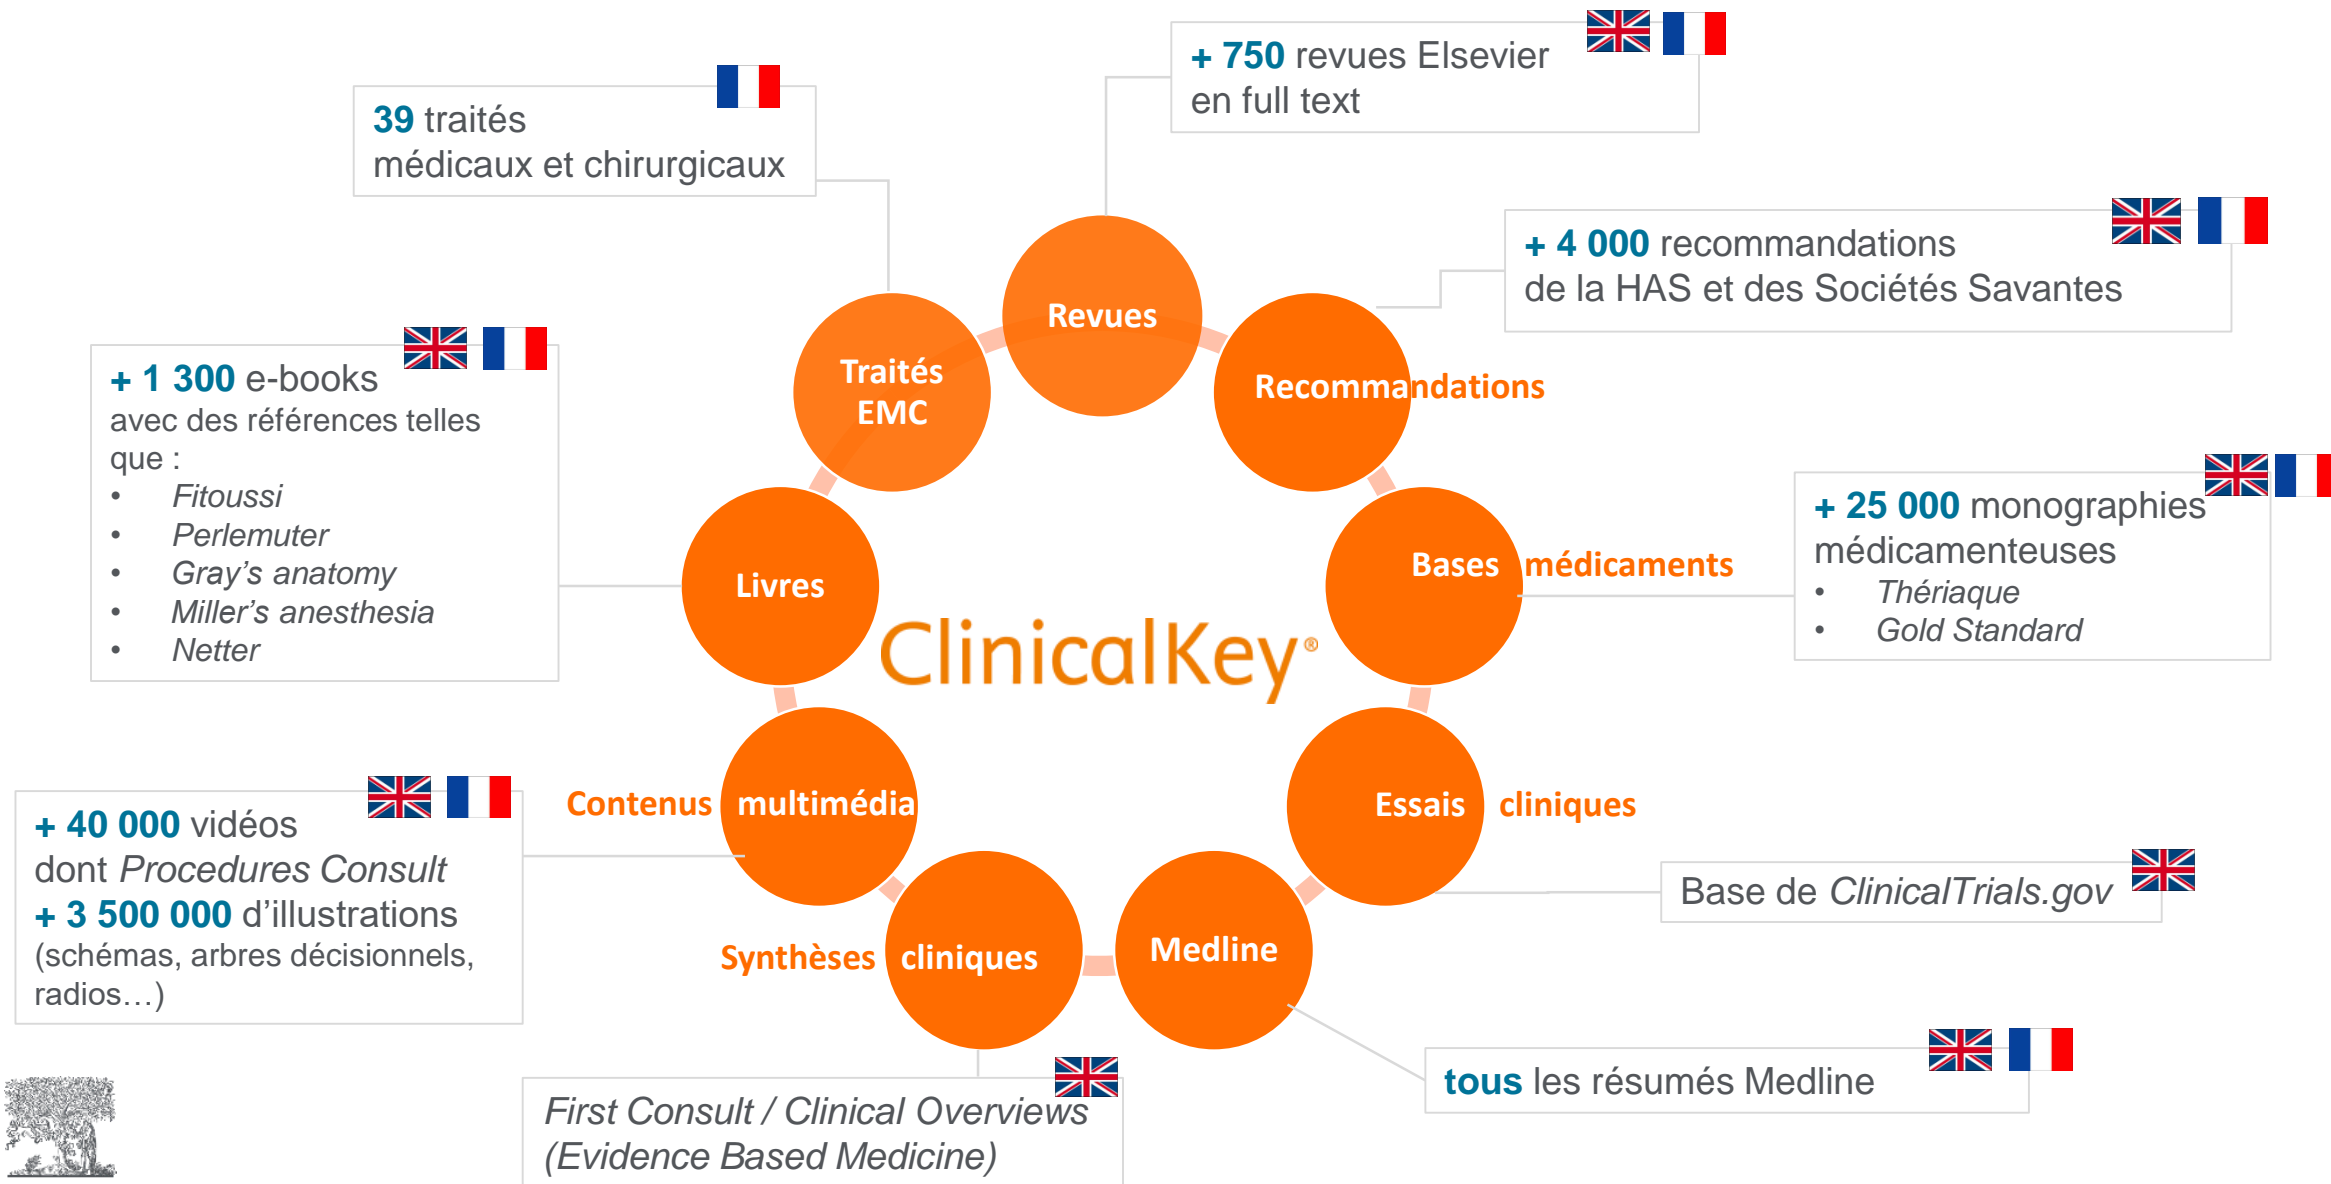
39 traités médicaux et chirurgicaux

+ 750 revues Elsevier en full text

+ 4 000 recommandations de la HAS et des Sociétés Savantes

+ 1 300 e-books avec des références telles que :
- Fitoussi
- Perlemuter
- Gray's anatomy
- Miller's anesthesia
- Netter

Revues

Traités EMC

Recommandations

Livres

Bases médicaments

ClinicalKey®

+ 25 000 monographies médicamenteuses
- Thériaque
- Gold Standard

Contenus multimédia

Essais cliniques

+ 40 000 vidéos dont Procedures Consult
+ 3 500 000 d'illustrations (schémas, arbres décisionnels, radios…)

Synthèses cliniques

Medline

Base de ClinicalTrials.gov

tous les résumés Medline

First Consult / Clinical Overviews (Evidence Based Medicine)